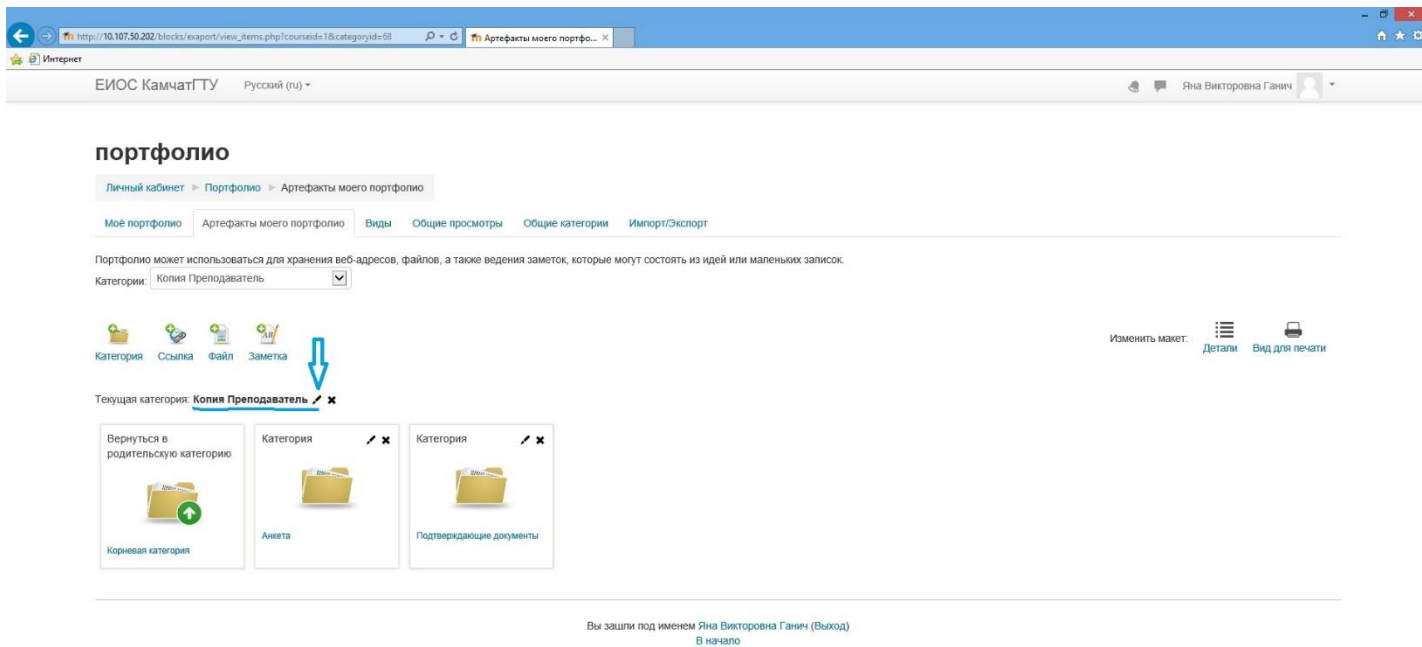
http://10.107.50.202/blocks/exaport/view_items.php?courseid=1&categoryid=68

Артефакты моего портфо... ×

Интернет

ЕИОС КамчатГТУ Русский (ru)

Яна Викторовна Ганич

портфолио

Личный кабинет ► Портфолио ► Артефакты моего портфолио

Моё портфолио | Артефакты моего портфолио | Виды | Общие просмотры | Общие категории | Импорт/Экспорт

Портфолио может использоваться для хранения веб-адресов, файлов, а также ведения заметок, которые могут состоять из идей или маленьких записок.

Категории: Копия Преподаватель

Категория Ссылка Файл Заметка

Изменить макет: Детали Вид для печати

Текущая категория: Копия Преподаватель

Вернуться в родительскую категорию

Корневая категория

Категория

Анкета

Категория

Подтверждающие документы

Вы зашли под именем Яна Викторовна Ганич (Выход)
В начало